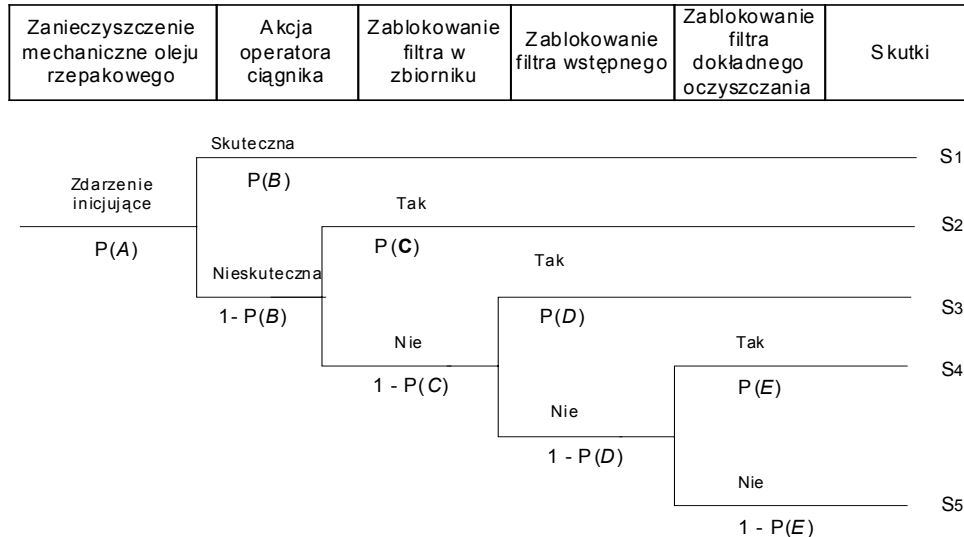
| Zanieczyszczenie mechaniczne oleju rzepakowego | Akcja operatora ciągnika | Zablokowanie filtra w zbiorniku | Zablokowanie filtra wstępnego | Zablokowanie filtra dokładnego oczyszczania | Skutki |
|---|---|---|---|---|---|

Skuteczna

$S_1$

Zdarzenie inicjujące

P($B$)

Tak

$S_2$

P($A$)

P(**C**)

Tak

Nieskuteczna

$S_3$

1- P($B$)

P($D$)

Nie

Tak

$S_4$

1 - P($C$)

P($E$)

Nie

1 - P($D$)

Nie

$S_5$

1 - P($E$)